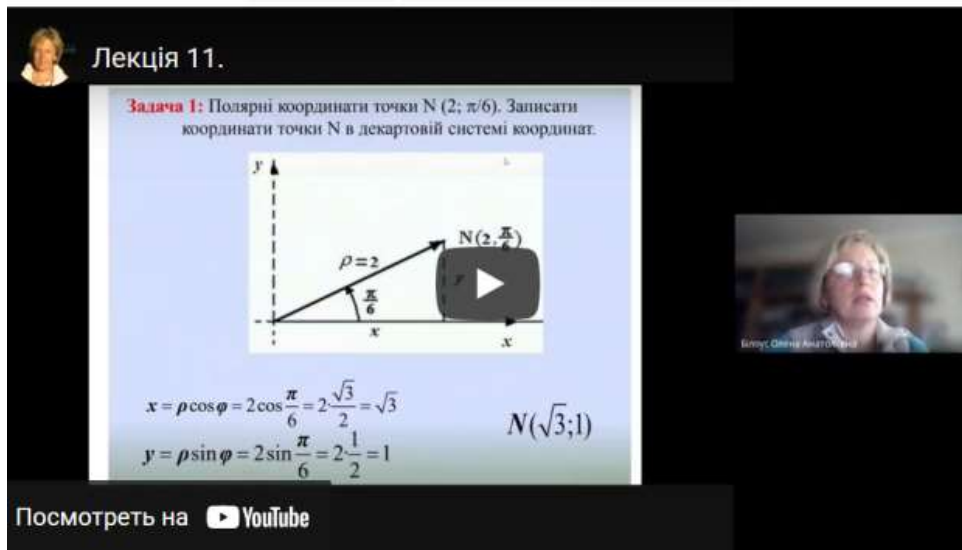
Лекція 11.

Задача 1: Полярні координати точки N (2; π/6). Записати координати точки N в декартовій системі координат.

y

$\rho = 2$

$N(2, \frac{\pi}{6})$

y

$\frac{\pi}{6}$

x

x

$x = \rho \cos \varphi = 2 \cos \frac{\pi}{6} = 2 \cdot \frac{\sqrt{3}}{2} = \sqrt{3}$

$N(\sqrt{3};1)$

$y = \rho \sin \varphi = 2 \sin \frac{\pi}{6} = 2 \cdot \frac{1}{2} = 1$

Блоус Олена Анатоліївна

Посмотреть на YouTube